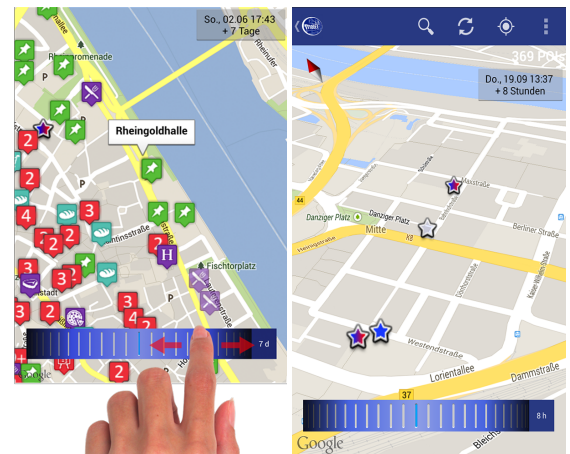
So., 02.06 17:43
+ 7 Tage

Rheingoldhalle

Rheinpromenade

Fischtorplatz

7 d

Google

369 POIs

Do., 19.09 13:37
+ 8 Stunden

Danziger Platz

Danziger Straße

Mitte

Maxstraße

Berliner Straße

Westendstraße

Lorientallee

Dammstraße

37

44

8 h

Google